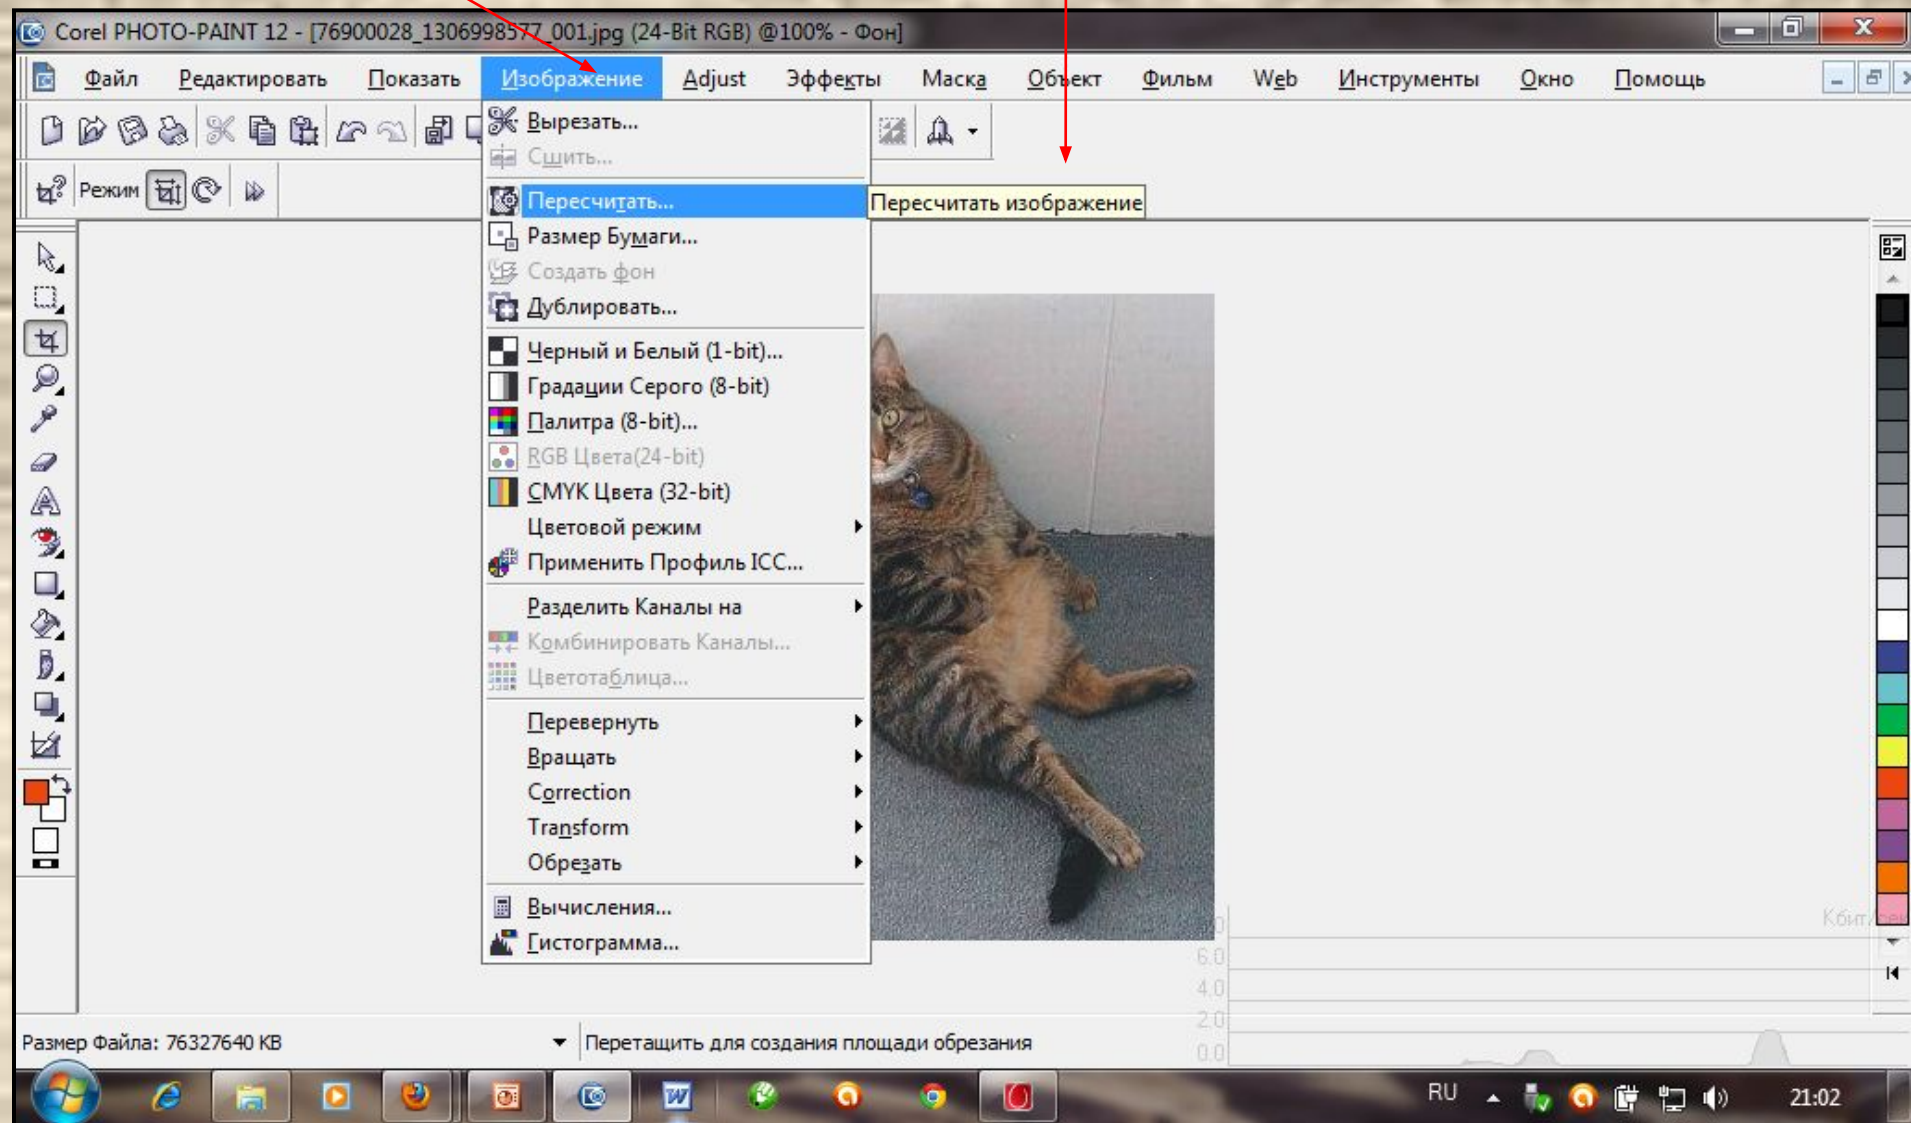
Corel PHOTO-PAINT 12 - [76900028_1306998577_001.jpg (24-Bit RGB) @100% - Фон]

Файл Редактировать Показать Изображение Adjust Эффекты Маска Объект Фильм Web Инструменты Окно Помощь

Режим

Вырезать...
Сшить...
Пересчитать...
Пересчитать изображение
Размер Бумаги...
Создать фон
Дублировать...
Черный и Белый (1-bit)...
Градации Серого (8-bit)
Палитра (8-bit)...
RGB Цвета(24-bit)
CMYK Цвета (32-bit)
Цветовой режим
Применить Профиль ICC...
Разделить Каналы на
Комбинировать Каналы...
Цветотаблица...
Перевернуть
Вращать
Correction
Transform
Обрезать
Вычисления...
Гистограмма...

Кбит/сек
6.0
4.0
2.0
0.0

Размер Файла: 76327640 KB
Перетащить для создания площади обрезания

RU
21:02